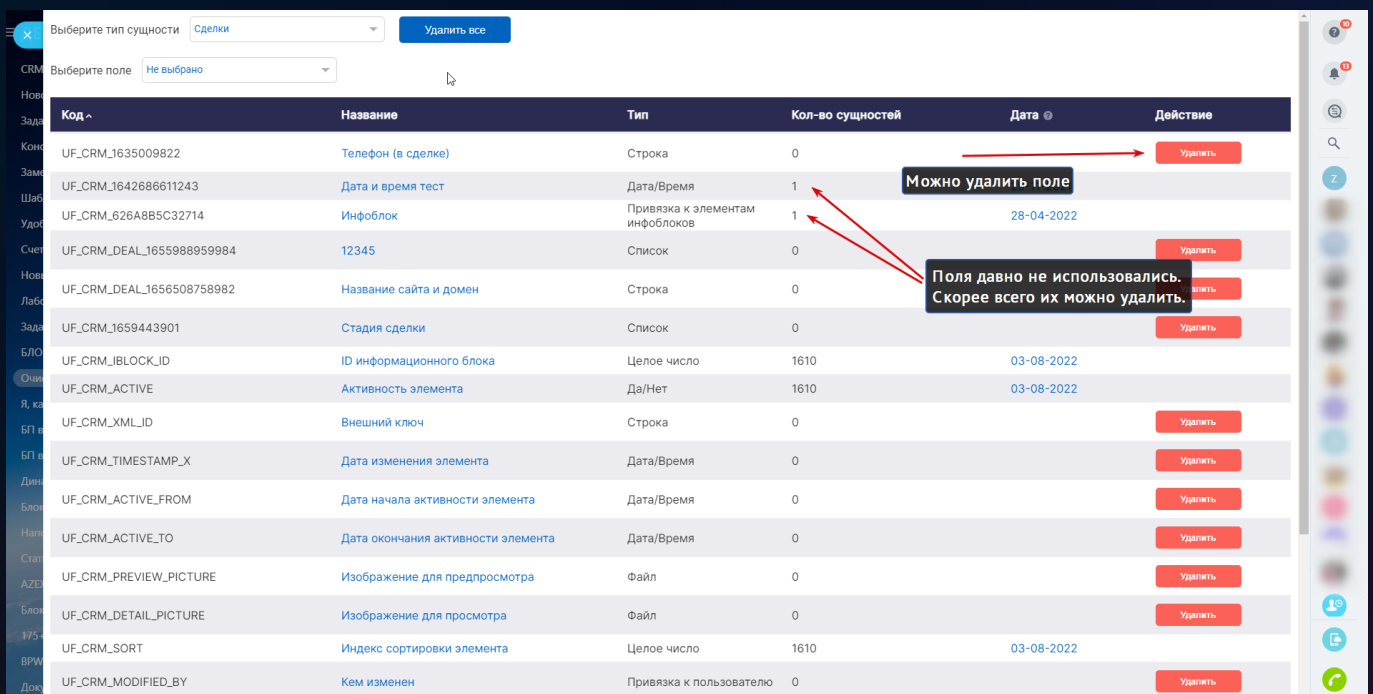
Выберите тип сущности Сделки Удалить все

Выберите поле Не выбрано

| Код | Название | Тип | Кол-во сущностей | Дата | Действие |
|---|---|---|---|---|---|
| UF_CRM_1635009822 | Телефон (в сделке) | Строка | 0 | | Удалить |
| UF_CRM_1642686611243 | Дата и время тест | Дата/Время | 1 | | |
| UF_CRM_626A8B5C32714 | Инфоблок | Привязка к элементам инфоблоков | 1 | 28-04-2022 | |
| UF_CRM_DEAL_1655988959984 | 12345 | Список | 0 | | Удалить |
| UF_CRM_DEAL_1656508758982 | Название сайта и домен | Строка | 0 | | Удалить |
| UF_CRM_1659443901 | Стадия сделки | Список | 0 | | Удалить |
| UF_CRM_IBLOCK_ID | ID информационного блока | Целое число | 1610 | 03-08-2022 | |
| UF_CRM_ACTIVE | Активность элемента | Да/Нет | 1610 | 03-08-2022 | |
| UF_CRM_XML_ID | Внешний ключ | Строка | 0 | | Удалить |
| UF_CRM_TIMESTAMP_X | Дата изменения элемента | Дата/Время | 0 | | Удалить |
| UF_CRM_ACTIVE_FROM | Дата начала активности элемента | Дата/Время | 0 | | Удалить |
| UF_CRM_ACTIVE_TO | Дата окончания активности элемента | Дата/Время | 0 | | Удалить |
| UF_CRM_PREVIEW_PICTURE | Изображение для предпросмотра | Файл | 0 | | Удалить |
| UF_CRM_DETAIL_PICTURE | Изображение для просмотра | Файл | 0 | | Удалить |
| UF_CRM_SORT | Индекс сортировки элемента | Целое число | 1610 | 03-08-2022 | |
| UF_CRM_MODIFIED_BY | Кем изменен | Привязка к пользователю | 0 | | Удалить |

Можно удалить поле

Поля давно не использовались. Скорее всего их можно удалить.